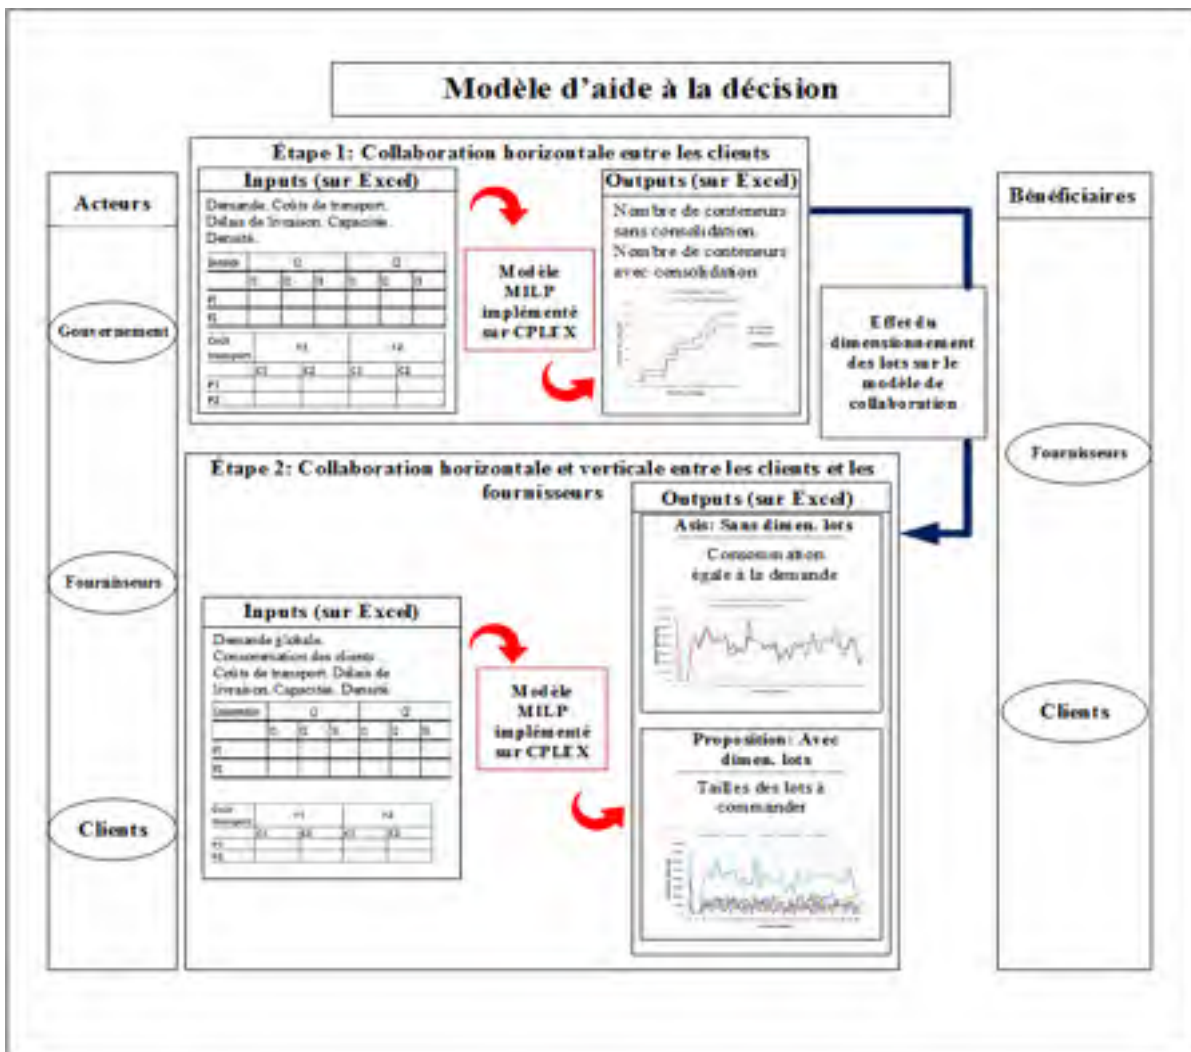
Modèle d'aide à la décision

Acteurs

Gouvernement

Fournisseurs

Clients

Étape 1: Collaboration horizontale entre les clients

Inputs (sur Excel)

Demande. Coûts de transport. Délais de livraison. Capacités. Densité.

Modèle MILP implémenté sur CPLEX

Outputs (sur Excel)

Nombre de conteneurs sans consolidation
Nombre de conteneurs avec consolidation

Effet du dimensionnement des lots sur le modèle de collaboration

Bénéficiaires

Fournisseurs

Clients

Étape 2: Collaboration horizontale et verticale entre les clients et les fournisseurs

Inputs (sur Excel)

Demande globale. Consommation des clients. Coûts de transport. Délais de livraison. Capacités. Densité.

Modèle MILP implémenté sur CPLEX

Outputs (sur Excel)

Asis: Sans dimen. lots

Consommation égale à la demande

Proposition: Avec dimen. lots

Tailles des lots à commander